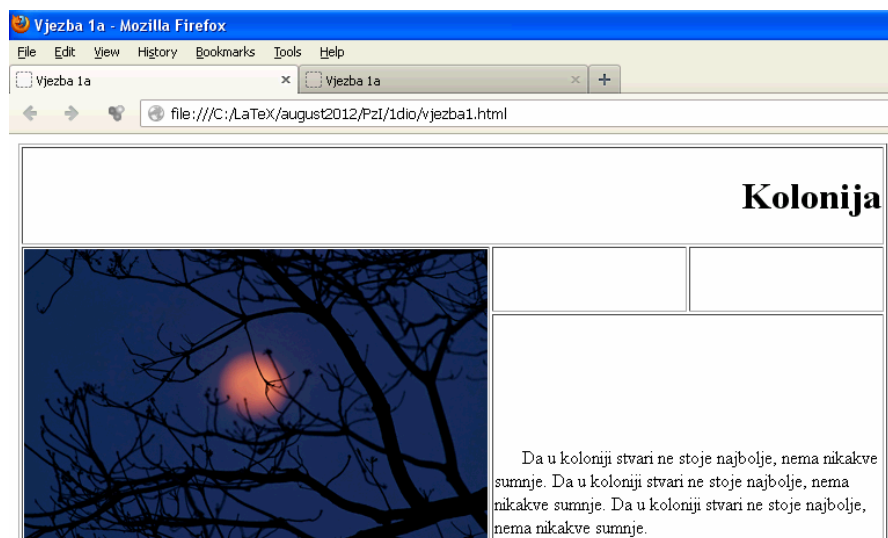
Vjezba 1a - Mozilla Firefox

File Edit View History Bookmarks Tools Help

Vjezba 1a × Vjezba 1a × +

file:///C:/LaTeX/august2012/PzI/1dio/vjezba1.html

Kolonija

Da u koloniji stvari ne stoje najbolje, nema nikakve sumnje. Da u koloniji stvari ne stoje najbolje, nema nikakve sumnje. Da u koloniji stvari ne stoje najbolje, nema nikakve sumnje.